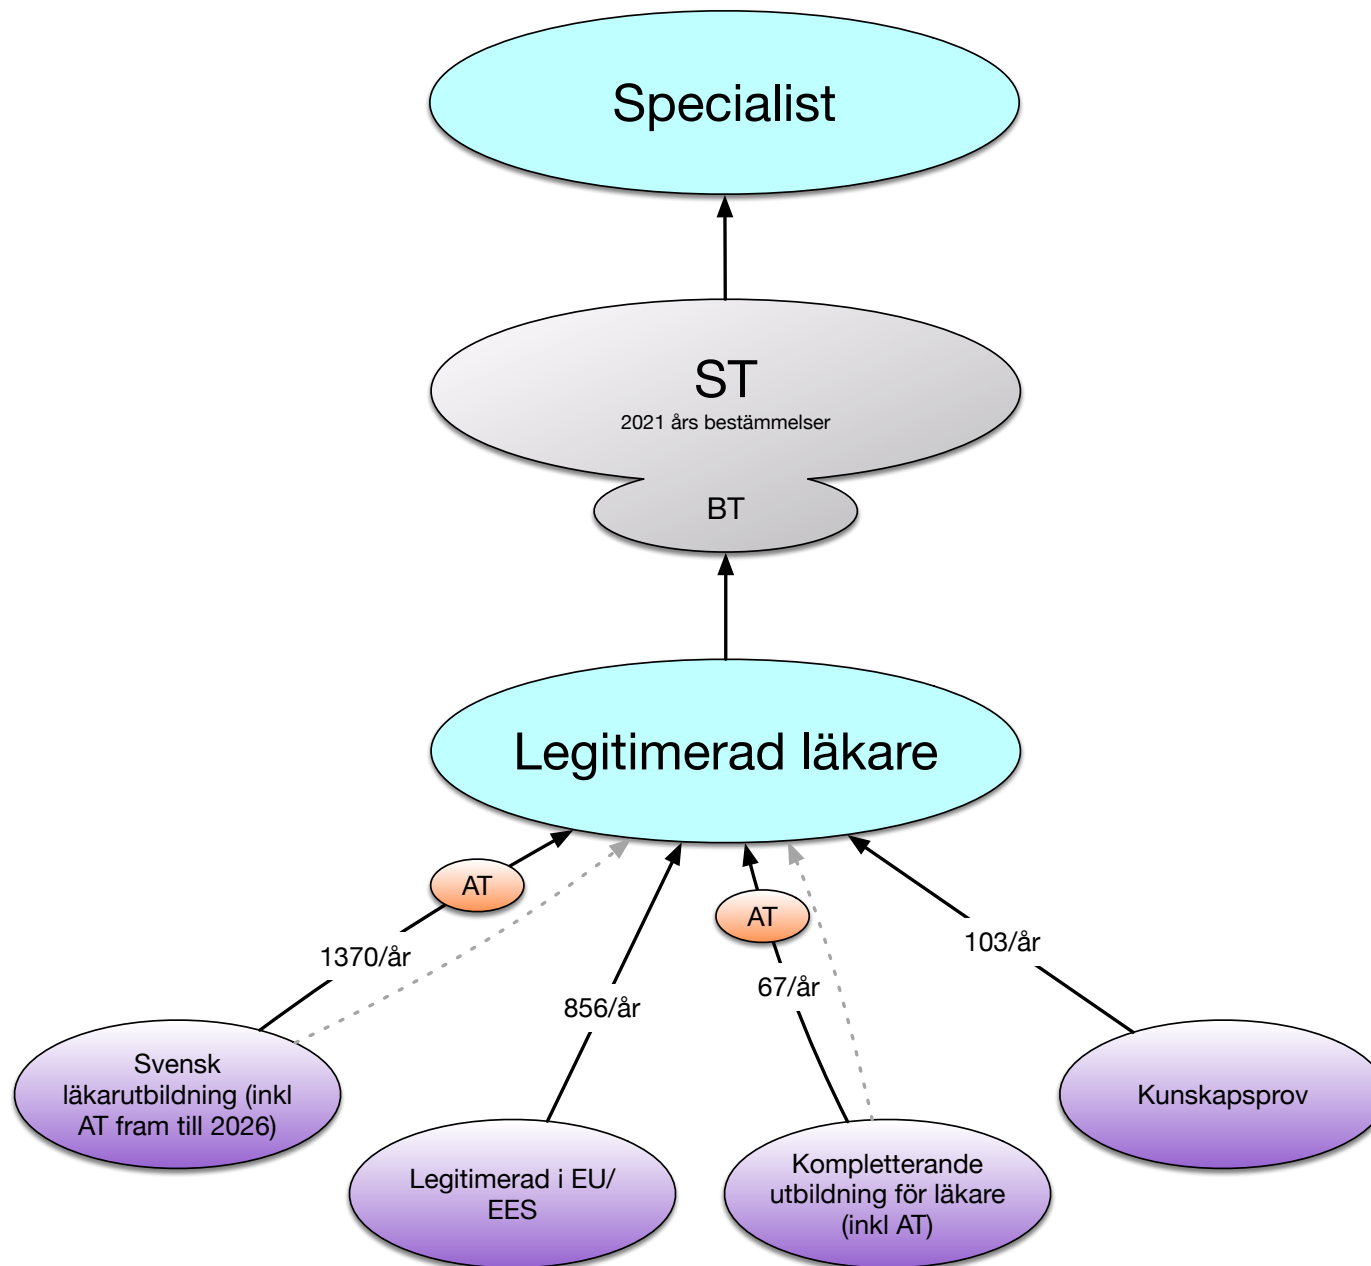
Specialist

ST
2021 års bestämmelser

BT

Legitimerad läkare

AT

AT

1370/år

856/år

67/år

103/år

Svensk läkarutbildning (inkl AT fram till 2026)

Legitimerad i EU/ EES

Kompletterande utbildning för läkare (inkl AT)

Kunskapsprov